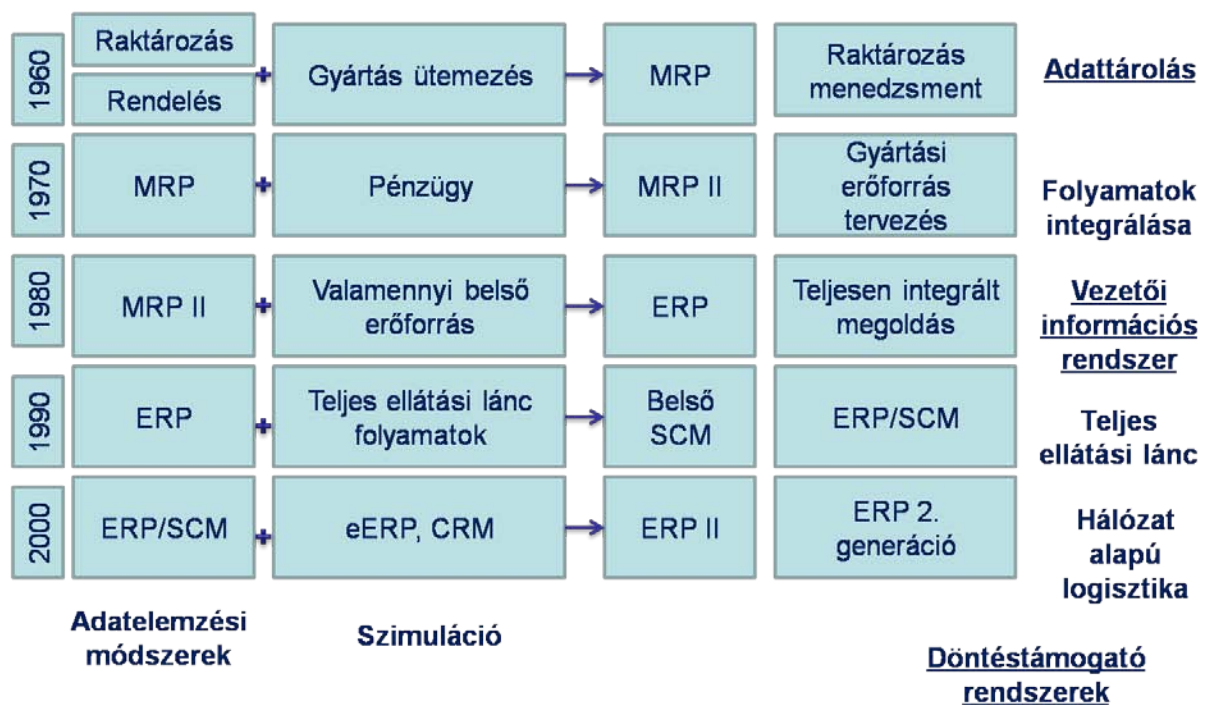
| | | | | | | |
|---|---|---|---|---|---|---|
| 1960 | Raktározás<br>Rendelés | + | Gyártás ütemezés | MRP | Raktározás menedzsment | Adattárolás |
| 1970 | MRP | + | Pénzügy | MRP II | Gyártási erőforrás tervezés | Folyamatok integrálása |
| 1980 | MRP II | + | Valamennyi belső erőforrás | ERP | Teljesen integrált megoldás | Vezetői információs rendszer |
| 1990 | ERP | + | Teljes ellátási lánc folyamatok | Belső SCM | ERP/SCM | Teljes ellátási lánc |
| 2000 | ERP/SCM | + | eERP, CRM | ERP II | ERP 2. generáció | Hálózat alapú logisztika |

Adatelemzési módszerek

Szimuláció

Döntéstámogató rendszerek